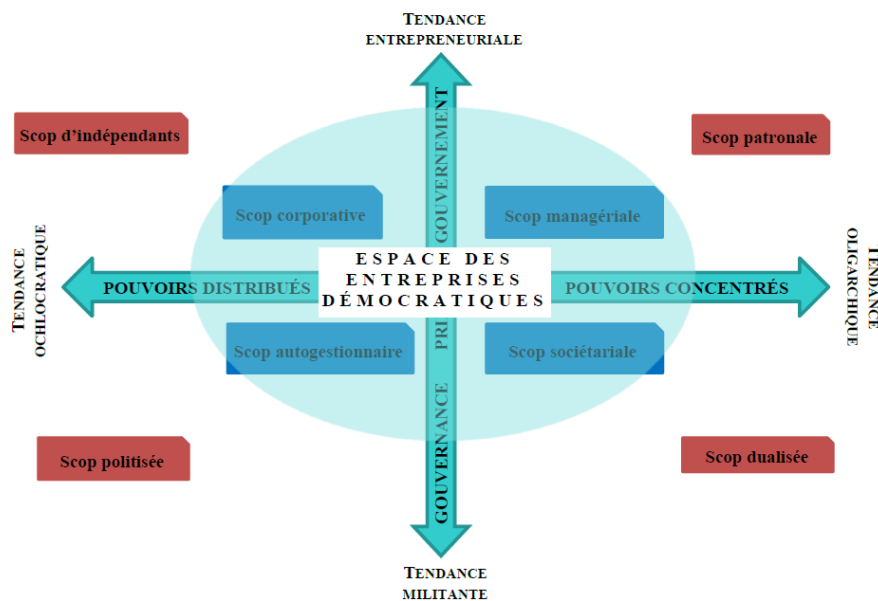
TENDANCE ENTREPRENEURIALE

Scop d'indépendants

Scop patronale

GOUVERNEMENT

Scop corporative

Scop managériale

TENDANCE OCHLOCRATIQUE

POUVOIRS DISTRIBUÉS

ESPACE DES ENTREPRISES DÉMOCRATIQUES

POUVOIRS CONCENTRÉS

TENDANCE OLIGARCHIQUE

Scop autogestionnaire

PRI

Scop sociétariale

GOUVERNANCE

Scop politisée

Scop dualisée

TENDANCE MILITANTE